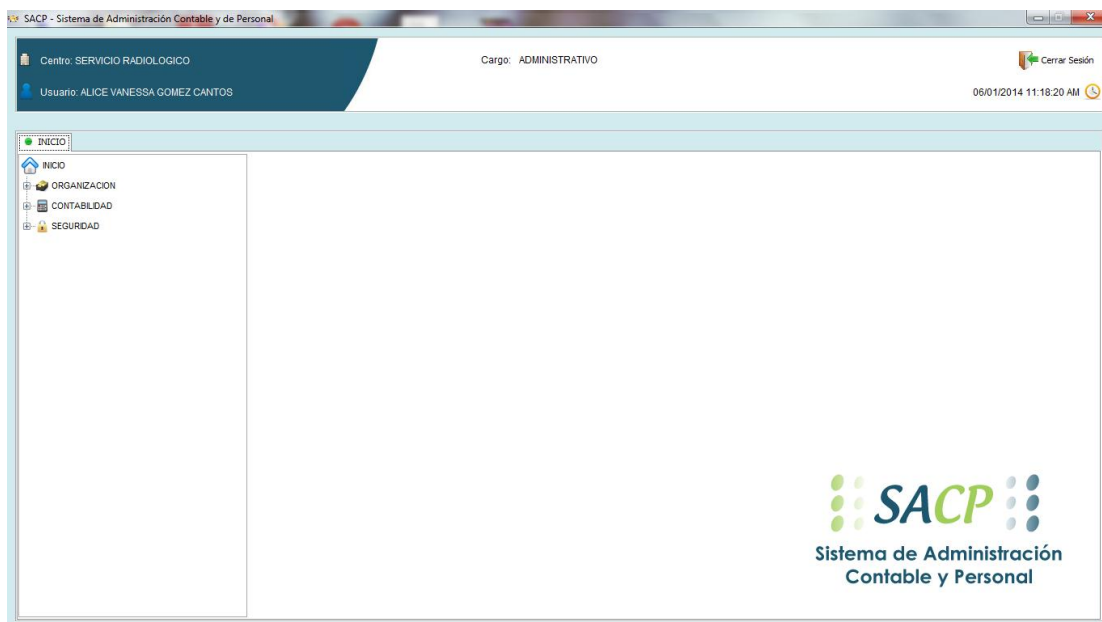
SACP - Sistema de Administración Contable y de Personal

Centro: SERVICIO RADIOLOGICO

Usuario: ALICE VANESSA GOMEZ CANTOS

Cargo: ADMINISTRATIVO

Cerrar Sesión

06/01/2014 11:18:20 AM

INICIO

INICIO
ORGANIZACION
CONTABILIDAD
SEGURIDAD

SACP
Sistema de Administración Contable y Personal